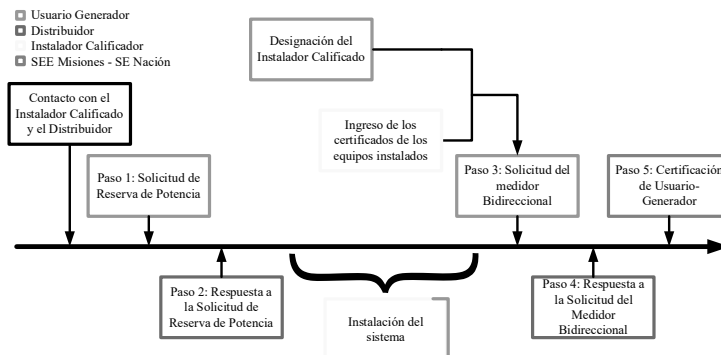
Usuario Generador
Distribuidor
Instalador Calificador
SEE Misiones - SE Nación

Designación del Instalador Calificado

Contacto con el Instalador Calificado y el Distribuidor

Ingreso de los certificados de los equipos instalados

Paso 1: Solicitud de Reserva de Potencia

Paso 3: Solicitud del medidor Bidireccional

Paso 5: Certificación de Usuario-Generador

Paso 2: Respuesta a la Solicitud de Reserva de Potencia

Instalación del sistema

Paso 4: Respuesta a la Solicitud del Medidor Bidireccional